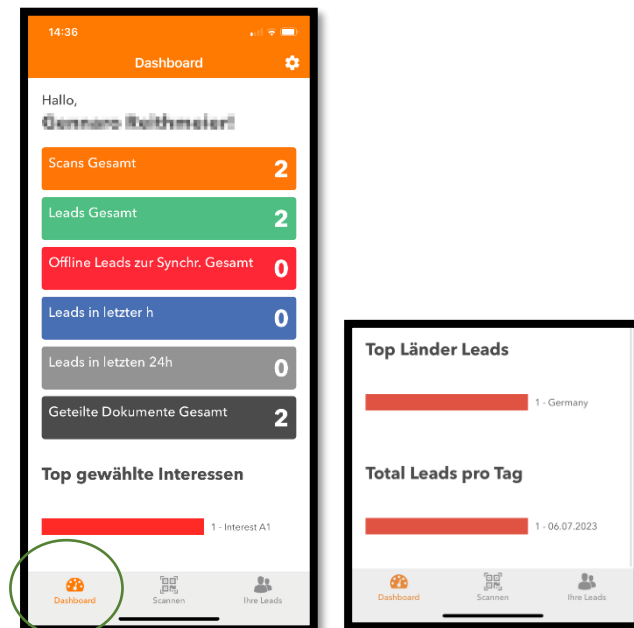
14:36

Dashboard

Hallo,
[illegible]

Scans Gesamt 2

Leads Gesamt 2

Offline Leads zur Synchr. Gesamt 0

Leads in letzter h 0

Leads in letzten 24h 0

Geteilte Dokumente Gesamt 2

Top gewählte Interessen

1 - Interest A1

Dashboard Scannen Ihre Leads

Top Länder Leads

1 - Germany

Total Leads pro Tag

1 - 06.07.2023

Dashboard Scannen Ihre Leads